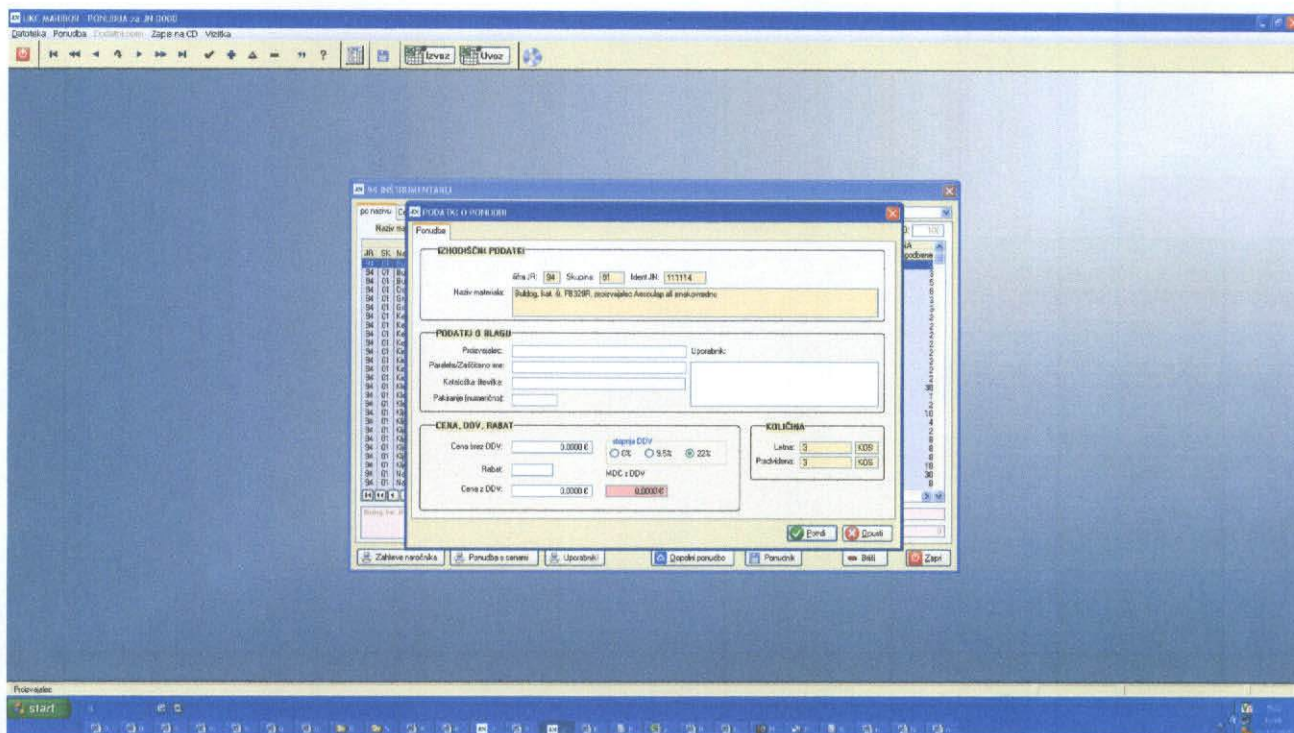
UKC MARIBOR - PONUDBA za JN 0000
Datoteka Ponudba Podatki osebni Zapis na CD Vizitka

Izvoz Uvoz

94 INSTRUMENTARIJ

po nazivu

Naziv ma

JR SK Na

PODATKI O PONUDBI

Ponudba

IZHODIŠČNI PODATKI

šifra JR: 94 Skupina: 01 Ident JN: 111114

Naziv materiala: Buldog, kat. št. PB329R, proizvajalec Aesculap ali enakovreden

PODATKI O BLAGU

Proizvajalec:
Paralela/Zaščiteno ime:
Kataloška številka:
Pakiranje (množičnost):

Uporabnik:

CENA, DDV, RABAT

Cena brez DDV: 0,0000 €
stopnja DDV
0% 9,5% 22%
Rabat:
MDC z DDV
Cena z DDV: 0,0000 € 0,0000 €

KOLIČINA

Letno: 3 KOS
Podvidena: 3 KOS

Potrdi Opusti

Zahteve naročnika Ponudba s cenami Uporabniki Dopolni ponudbo Ponudnik Briši Zapri

Proizvajalec

start